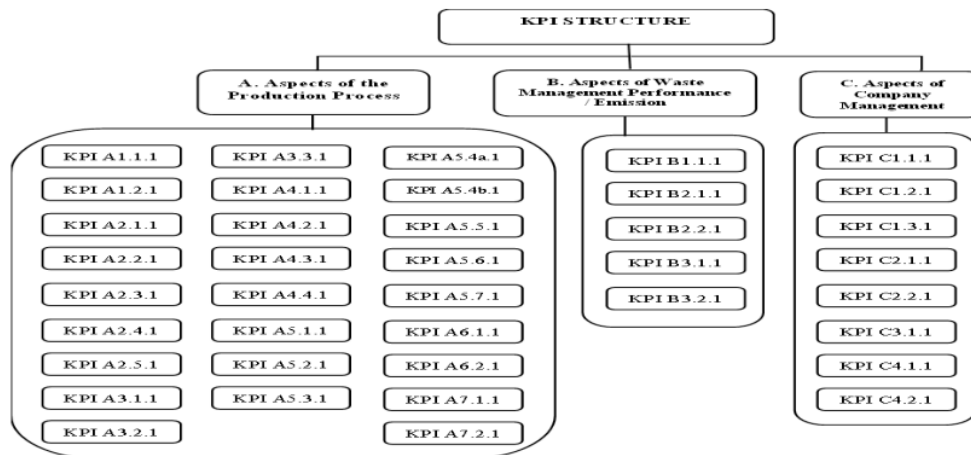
KPI STRUCTURE

A. Aspects of the Production Process

B. Aspects of Waste Management Performance / Emission

C. Aspects of Company Management

KPI A1.1.1
KPI A1.2.1
KPI A2.1.1
KPI A2.2.1
KPI A2.3.1
KPI A2.4.1
KPI A2.5.1
KPI A3.1.1
KPI A3.2.1

KPI A3.3.1
KPI A4.1.1
KPI A4.2.1
KPI A4.3.1
KPI A4.4.1
KPI A5.1.1
KPI A5.2.1
KPI A5.3.1

KPI A5.4a.1
KPI A5.4b.1
KPI A5.5.1
KPI A5.6.1
KPI A5.7.1
KPI A6.1.1
KPI A6.2.1
KPI A7.1.1
KPI A7.2.1

KPI B1.1.1
KPI B2.1.1
KPI B2.2.1
KPI B3.1.1
KPI B3.2.1

KPI C1.1.1
KPI C1.2.1
KPI C1.3.1
KPI C2.1.1
KPI C2.2.1
KPI C3.1.1
KPI C4.1.1
KPI C4.2.1